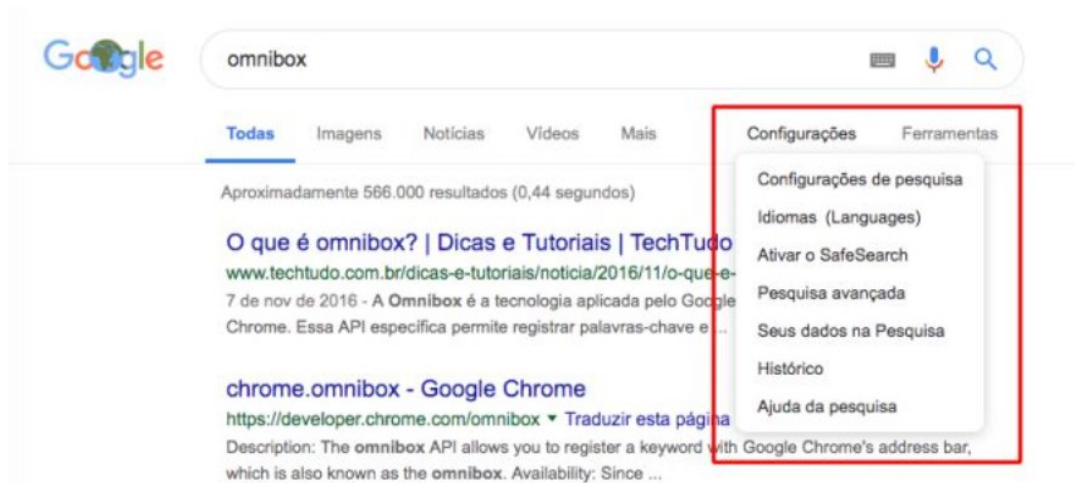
Google

omnibox

Todas Imagens Notícias Vídeos Mais Configurações Ferramentas

Configurações de pesquisa
Idiomas (Languages)
Ativar o SafeSearch
Pesquisa avançada
Seus dados na Pesquisa
Histórico
Ajuda da pesquisa

Aproximadamente 566.000 resultados (0,44 segundos)

O que é omnibox? | Dicas e Tutoriais | TechTudo
www.techtudo.com.br/dicas-e-tutoriais/noticia/2016/11/o-que-e-
7 de nov de 2016 - A Omnibox é a tecnologia aplicada pelo Google
Chrome. Essa API específica permite registrar palavras-chave e

chrome.omnibox - Google Chrome
https://developer.chrome.com/omnibox ▾ Traduzir esta página
Description: The omnibox API allows you to register a keyword with Google Chrome's address bar, which is also known as the omnibox. Availability: Since ...